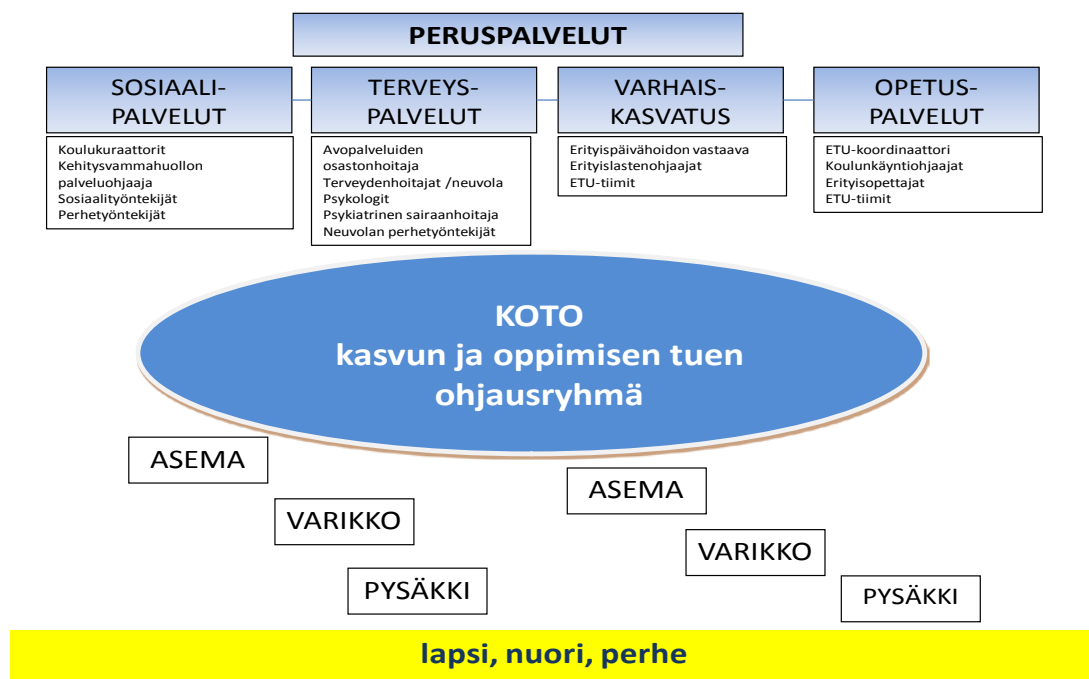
PERUSPALVELUT

SOSIAALI-PALVELUT

Koulukuraattorit
Kehitysvammahuollon palveluohjaaja
Sosiaalityöntekijät
Perhetyöntekijät

TERVEYS-PALVELUT

Avopalveluiden osastonhoitaja
Terveydenhoitajat /neuvola
Psykologit
Psykiatrinen sairaanhoitaja
Neuvolan perhetyöntekijät

VARHAIS-KASVATUS

Erityispäivähoidon vastaava
Erityislastenohjaajat
ETU-tiimit

OPETUS-PALVELUT

ETU-koordinaattori
Koulunkäyntiohjaajat
Erityisopettajat
ETU-tiimit

KOTO
kasvun ja oppimisen tuen ohjausryhmä

ASEMA

VARIKKO

PYSÄKKI

ASEMA

VARIKKO

PYSÄKKI

lapsi, nuori, perhe